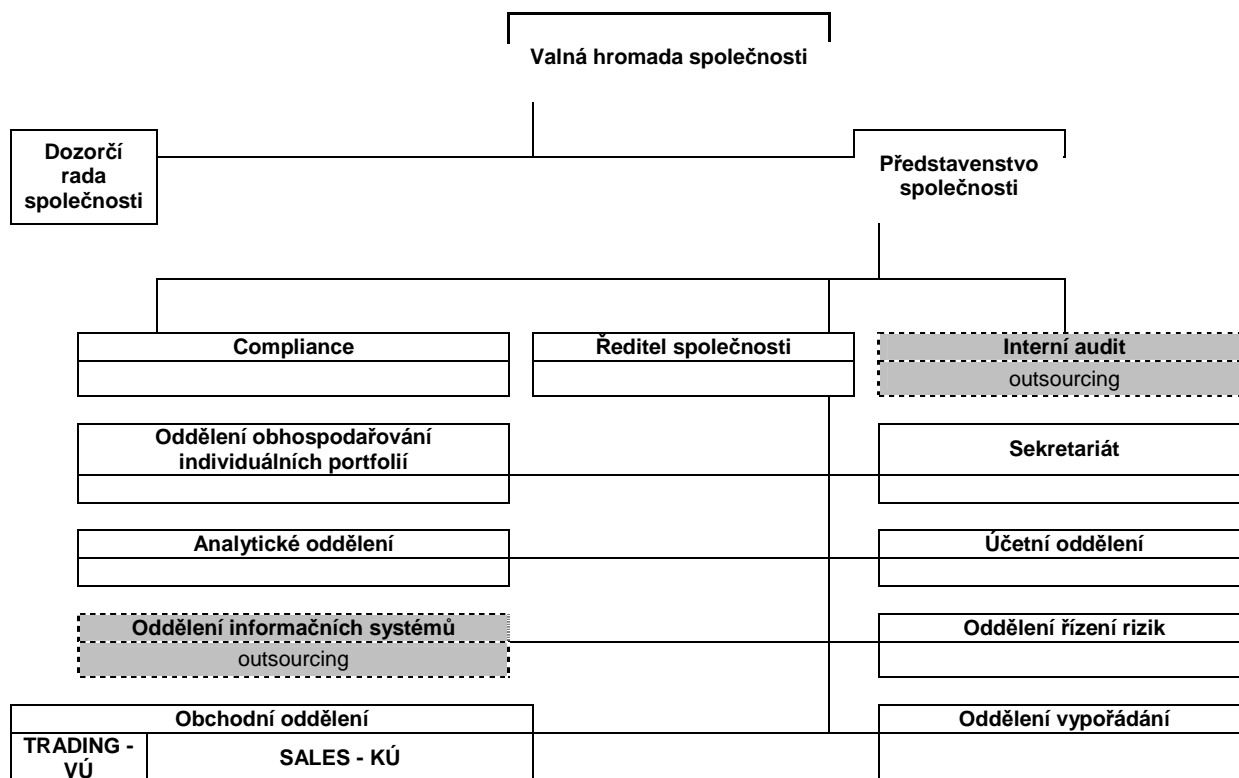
Valná hromada společnosti

Dozorčí rada společnosti

Představenstvo společnosti

Compliance

Ředitel společnosti

Interní audit
outsourcing

Oddělení obhospodařování individuálních portfolií

Sekretariát

Analytické oddělení

Účetní oddělení

Oddělení informačních systémů
outsourcing

Oddělení řízení rizik

Obchodní oddělení
TRADING - VÚ
SALES - KÚ

Oddělení vypořádání